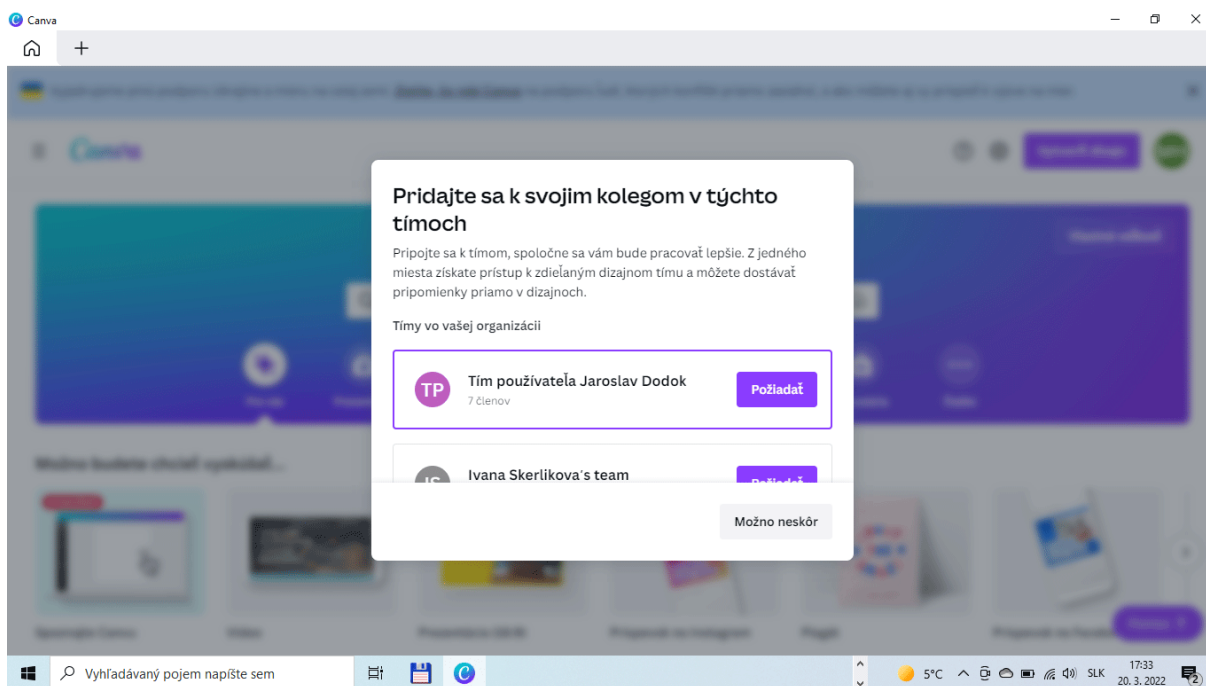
Canva

Pridajte sa k svojim kolegom v týchto tímoch

Pripojte sa k tímom, spoločne sa vám bude pracovať lepšie. Z jedného miesta získate prístup k zdieľaným dizajnom tímu a môžete dostávať pripomienky priamo v dizajnoch.

Tímy vo vašej organizácii

TP Tím používateľa Jaroslav Dodok
7 členov
Požiadať

IS Ivana Skerlikova's team
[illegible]

Možno neskôr

Vyhľadávaný pojem napíšte sem

5°C SLK 17:33 20. 3. 2022